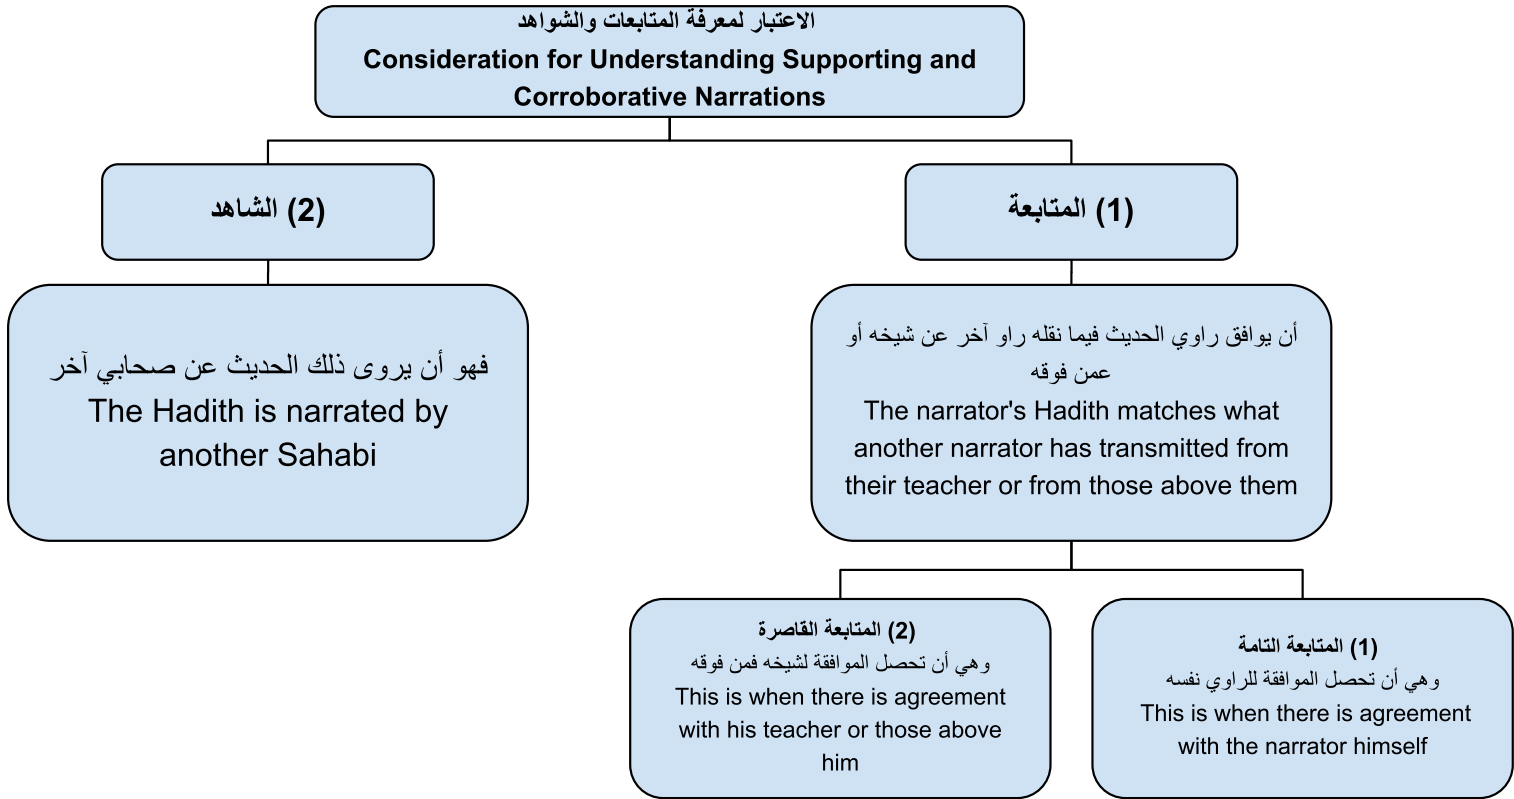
الاعتبار لمعرفة المتابعات والشواهد
Consideration for Understanding Supporting and Corroborative Narrations

(1) المتابعة

(2) الشاهد

أن يوافق راوي الحديث فيما نقله راو آخر عن شيخه أو عمن فوقه
The narrator's Hadith matches what another narrator has transmitted from their teacher or from those above them

فهو أن يروى ذلك الحديث عن صحابي آخر
The Hadith is narrated by another Sahabi

(1) المتابعة التامة
وهي أن تحصل الموافقة للراوي نفسه
This is when there is agreement with the narrator himself

(2) المتابعة القاصرة
وهي أن تحصل الموافقة لشيخه فمن فوقه
This is when there is agreement with his teacher or those above him